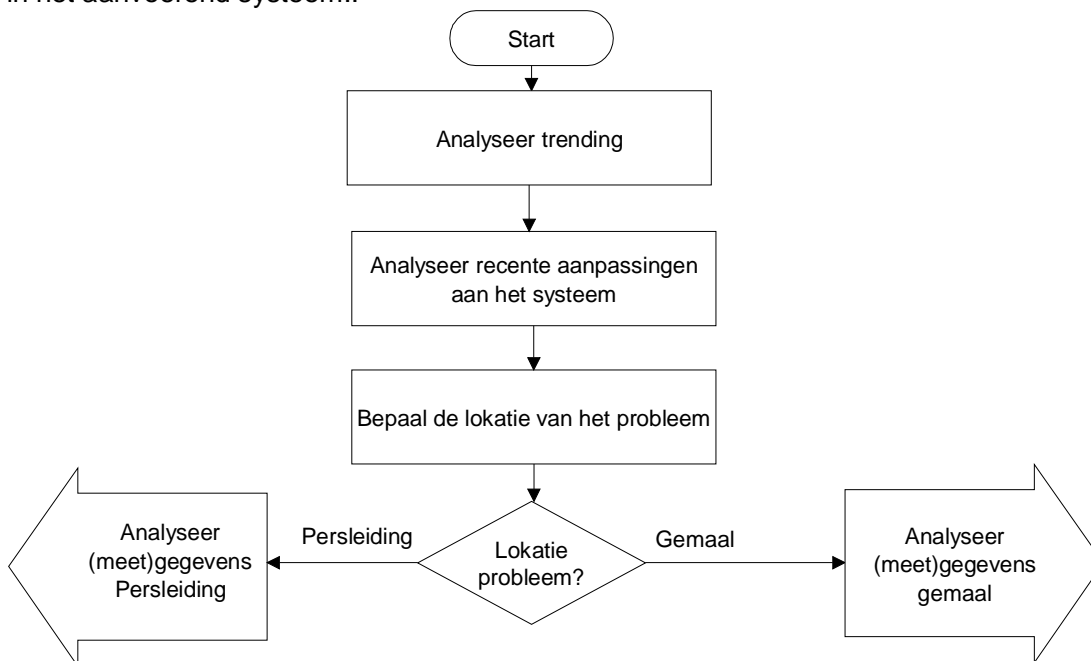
in het aanvoerend systeem.

Start

Analyseer trending

Analyseer recente aanpassingen aan het systeem

Bepaal de lokatie van het probleem

Lokatie probleem?

Persleiding

Gemaal

Analyseer (meet)gegevens Persleiding

Analyseer (meet)gegevens gemaal